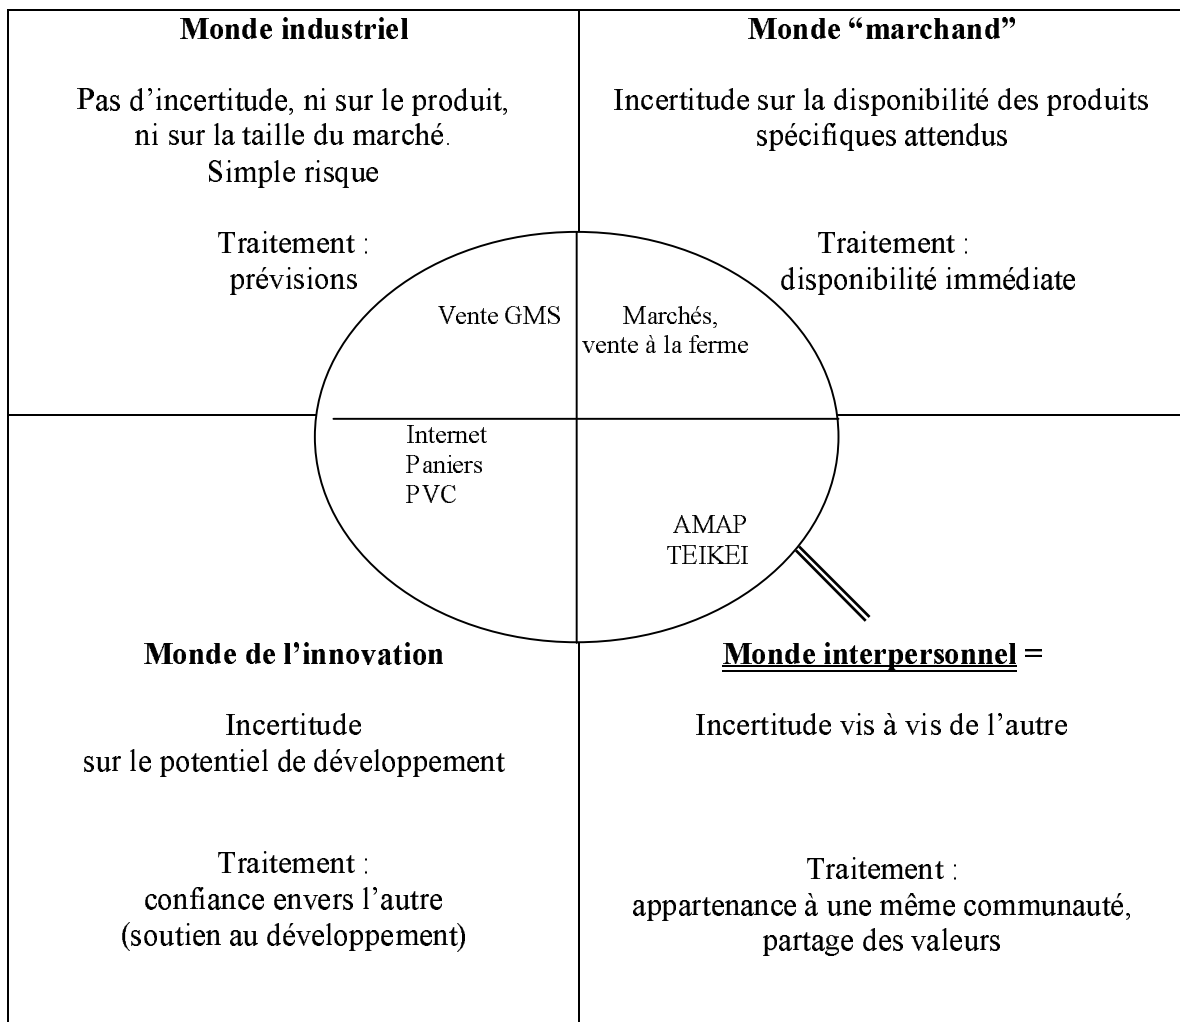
Monde industriel

Pas d’incertitude, ni sur le produit, ni sur la taille du marché. Simple risque

Traitement : prévisions

Monde “marchand”

Incertitude sur la disponibilité des produits spécifiques attendus

Traitement : disponibilité immédiate

Vente GMS

Marchés, vente à la ferme

Internet
Paniers
PVC

AMAP
TEIKEI

Monde de l’innovation

Incertitude sur le potentiel de développement

Traitement : confiance envers l’autre (soutien au développement)

Monde interpersonnel =

Incertitude vis à vis de l’autre

Traitement : appartenance à une même communauté, partage des valeurs